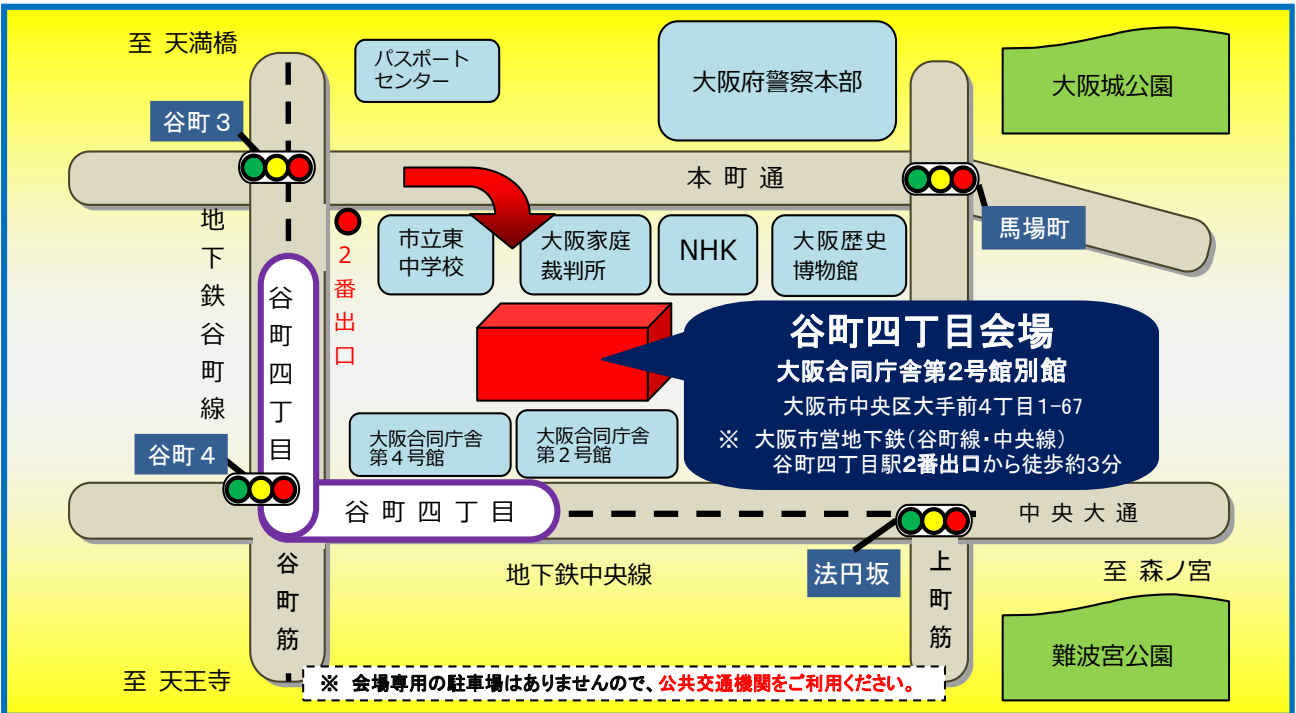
至 天満橋

パスポートセンター

大阪府警察本部

大阪城公園

谷町３

本町通

馬場町

地下鉄谷町線

２番出口

市立東中学校

大阪家庭裁判所

NHK

大阪歴史博物館

谷町四丁目

谷町四丁目会場
大阪合同庁舎第2号館別館
大阪市中央区大手前4丁目1-67
※ 大阪市営地下鉄（谷町線・中央線）谷町四丁目駅2番出口から徒歩約3分

大阪合同庁舎第４号館

大阪合同庁舎第２号館

谷町４

谷町四丁目

中央大通

法円坂

地下鉄中央線

至 森ノ宮

谷町筋

上町筋

難波宮公園

至 天王寺

※ 会場専用の駐車場はありませんので、公共交通機関をご利用ください。